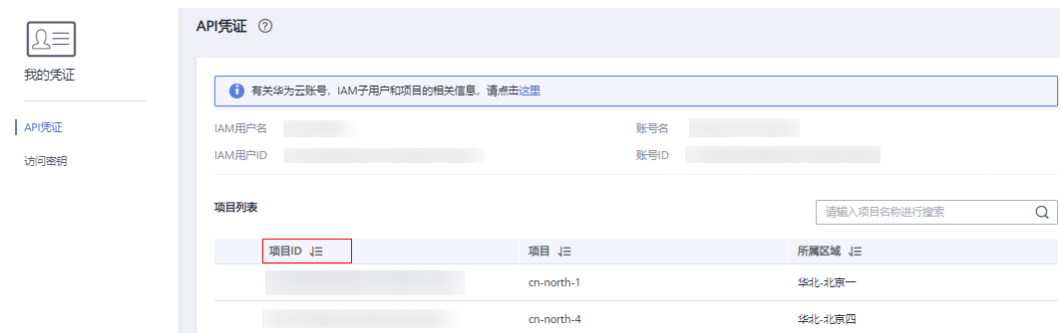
我的凭证

API凭证
访问密钥

API凭证

有关华为云账号，IAM子用户和项目的相关信息，请点击这里

IAM用户名 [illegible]
账号名 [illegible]
IAM用户ID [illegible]
账号ID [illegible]

项目列表

请输入项目名称进行搜索

| 项目ID | 项目 | 所属区域 |
|---|---|---|
| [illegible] | cn-north-1 | 华北-北京一 |
| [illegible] | cn-north-4 | 华北-北京四 |